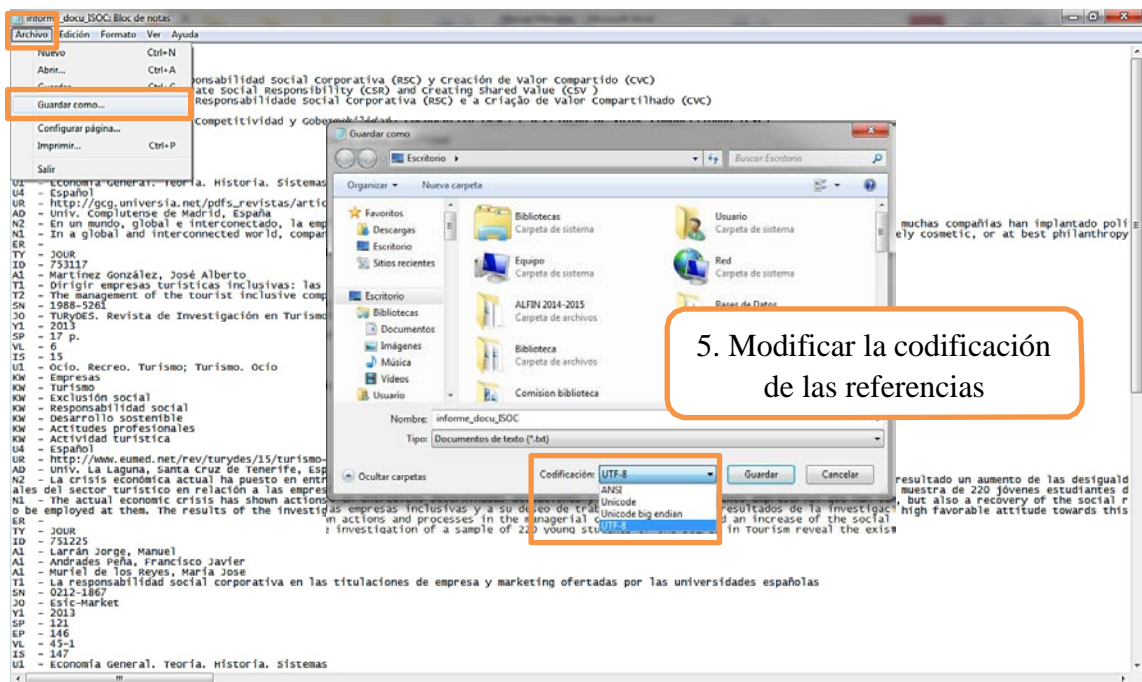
inform_docu_ISOC: Bloc de notas

Archivo Edición Formato Ver Ayuda

Nuevo Ctrl+N
Abrir... Ctrl+A
Guardar Ctrl+G
Guardar como...
Configurar página...
Imprimir... Ctrl+P
Salir

onsabilidad Social Corporativa (RSC) y Creación de Valor Compartido (CVC)
ate Social Responsibility (CSR) and Creating Shared Value (CSV )
Responsabilidade Social Corporativa (RSC) e a Criação de Valor Compartilhado (CVC)

Competitividad y Gobernabilidad

U1 - Economía General. Teoría. Historia. Sistemas
U4 - Español
UR - http://gcg.universia.net/pdfs_revistas/artic
AD - Univ. Complutense de Madrid, España
N2 - En un mundo, global e interconectado, la emp muchas compañías han implantado polí
N1 - In a global and interconnected world, compar ely cosmetic, or at best philanthropy
ER -
TY - JOUR
ID - 753117
A1 - Martínez González, José Alberto
T1 - Dirigir empresas turísticas inclusivas: las
T2 - The management of the tourist inclusive comp
SN - 1988-5261
JO - TURyDES. Revista de Investigación en Turismo
Y1 - 2013
SP - 17 p.
VL - 6
IS - 15
U1 - Ocio. Recreo. Turismo; Turismo. Ocio
KW - Empresas
KW - Turismo
KW - Exclusión social
KW - Responsabilidad social
KW - Desarrollo sostenible
KW - Actitudes profesionales
KW - Actividad turística
U4 - Español
UR - http://www.eumed.net/rev/turydes/15/turismo-
AD - Univ. La Laguna, Santa Cruz de Tenerife, Esp
N2 - La crisis económica actual ha puesto en entr resultado un aumento de las desigual
ales del sector turístico en relación a las empres muestra de 220 jóvenes estudiantes d
N1 - The actual economic crisis has shown actions , but also a recovery of the social r
o be employed at them. The results of the investig as empresas inclusivas y a su deseo de trab resultados de la investigac high favorable attitude towards this
n actions and processes in the managerial c d an increase of the social
investigation of a sample of 220 young stu in Tourism reveal the exis
ER -
TY - JOUR
ID - 751225
A1 - Larrán Jorge, Manuel
A1 - Andrades Peña, Francisco Javier
A1 - Muriel de los Reyes, María Jose
T1 - La responsabilidad social corporativa en las titulaciones de empresa y marketing ofertadas por las universidades españolas
SN - 0212-1867
JO - Esic-Market
Y1 - 2013
SP - 121
EP - 146
VL - 45-1
IS - 147
U1 - Economía General. Teoría. Historia. Sistemas

Guardar como
Escritorio ▸
Buscar Escritorio
Organizar ▾ Nueva carpeta
Favoritos
Descargas
Escritorio
Sitios recientes
Escritorio
Bibliotecas
Documentos
Imágenes
Música
Vídeos
Usuario
Bibliotecas
Carpeta de sistema
Usuario
Carpeta de sistema
Equipo
Carpeta de sistema
Red
Carpeta de sistema
ALFIN 2014-2015
Carpeta de archivos
Bases de Datos
Biblioteca
Carpeta de archivos
Comision biblioteca
Nombre: informe_docu_ISOC
Tipo: Documentos de texto (*.txt)
Ocultar carpetas
Codificación: UTF-8
ANSI
Unicode
Unicode big endian
UTF-8
Guardar
Cancelar

5. Modificar la codificación de las referencias